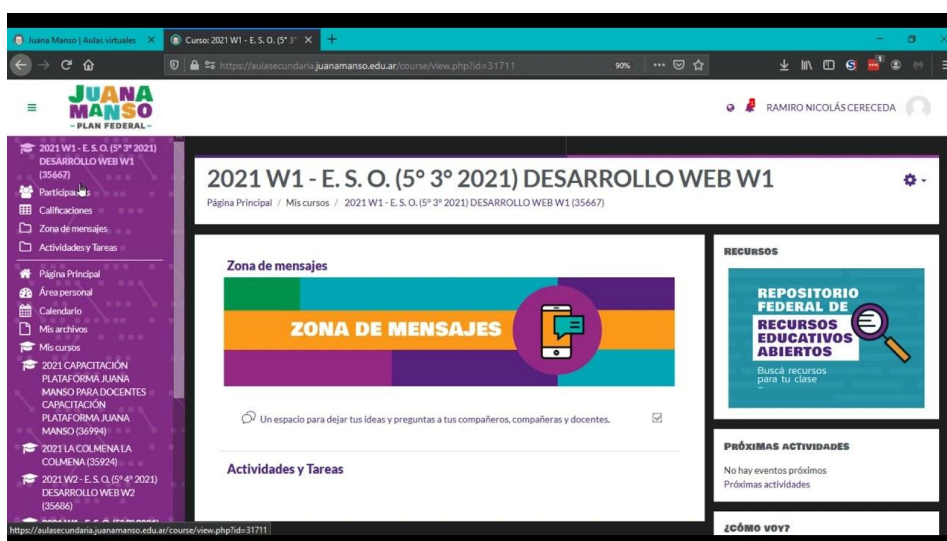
Juana Manso | Aulas virtuales
Curso: 2021 W1 - E. S. O. (5° 3°
https://aulasecundaria.juanamanso.edu.ar/course/view.php?id=31711
90%

JUANA MANSO
- PLAN FEDERAL -

RAMIRO NICOLÁS CERECEDA

2021 W1 - E. S. O. (5° 3° 2021) DESARROLLO WEB W1 (35667)
Participantes
Calificaciones
Zona de mensajes
Actividades y Tareas
Página Principal
Área personal
Calendario
Mis archivos
Mis cursos
2021 CAPACITACIÓN PLATAFORMA JUANA MANSO PARA DOCENTES CAPACITACIÓN PLATAFORMA JUANA MANSO (36994)
2021 LA COLMENA LA COLMENA (35924)
2021 W2 - E. S. O. (5° 4° 2021) DESARROLLO WEB W2 (35686)

2021 W1 - E. S. O. (5° 3° 2021) DESARROLLO WEB W1

Página Principal / Mis cursos / 2021 W1 - E. S. O. (5° 3° 2021) DESARROLLO WEB W1 (35667)

Zona de mensajes

ZONA DE MENSAJES

Un espacio para dejar tus ideas y preguntas a tus compañeros, compañeras y docentes.

Actividades y Tareas

RECURSOS

REPOSITORIO FEDERAL DE RECURSOS EDUCATIVOS ABIERTOS
Buscá recursos para tu clase

PRÓXIMAS ACTIVIDADES
No hay eventos próximos
Próximas actividades

¿CÓMO VOY?

https://aulasecundaria.juanamanso.edu.ar/course/view.php?id=31711